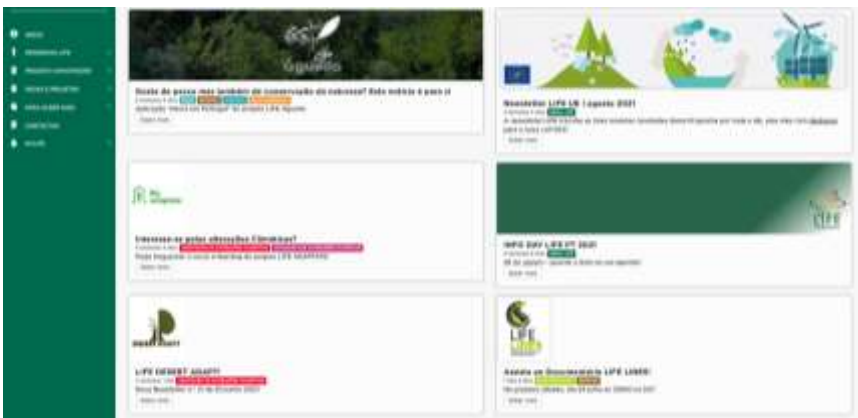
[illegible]

Gosta de pesca mas também de conservação da natureza? Este evento é para si
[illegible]
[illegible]
Saber mais

Newsletter LIFE UE | agosto 2021
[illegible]
Saber mais

Interessa-se pelas alterações Climáticas?
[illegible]
Saber mais

INFO DAY LIFE PT 2021
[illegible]
Saber mais

LIFE DESERT ADAPT!
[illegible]
Saber mais

Assista ao Documentário LIFE LINES!
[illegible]
Saber mais